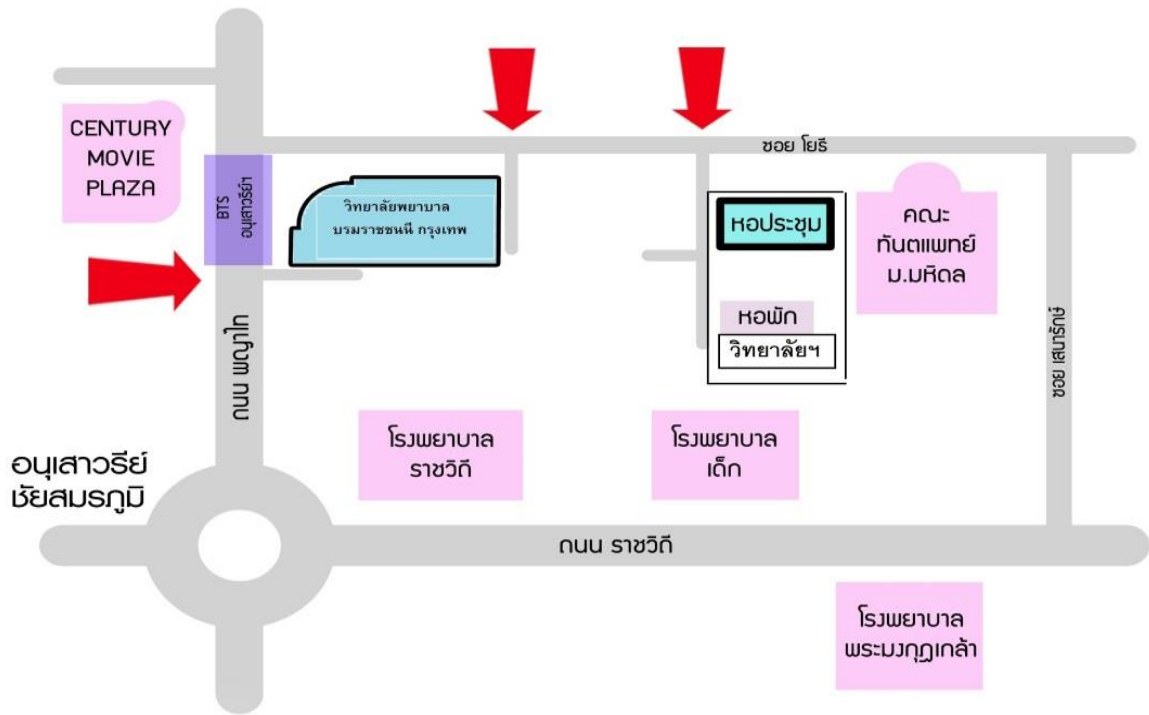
CENTURY MOVIE PLAZA

BTS อนุเสาวรีย์ฯ

วิทยาลัยพยาบาล บรมราชชนนี กรุงเทพ

ซอย โยธี

หอประชุม

คณะ ทันตแพทย์ ม.มหิดล

หอพัก

วิทยาลัยฯ

ซอย เสนารักษ์

ถนน พญาไท

อนุเสาวรีย์ ชัยสมรภูมิ

โรงพยาบาล ราชวิถี

โรงพยาบาล เด็ก

ถนน ราชวิถี

โรงพยาบาล พระมงกุฎเกล้า